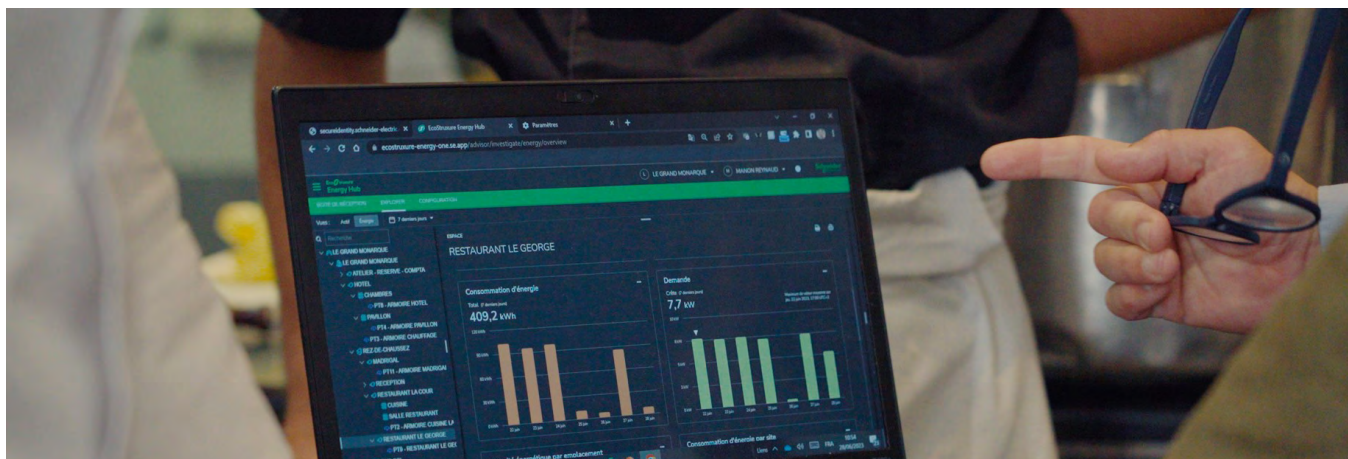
secureidentity.schneider-electr ×   EcoStruxure Energy Hub ×   Paramètres ×

ecostruxure-energy-one.se.app/advisor/investigate/energy/overview

EcoStruxure
Energy Hub

LE GRAND MONARQUE   MANON REYNAUD

BOITE DE RÉCEPTION   EXPLORER   CONFIGURATION

Vues: Actif   Energie   7 derniers jours

Recherche

LE GRAND MONARQUE
LE GRAND MONARQUE
ATELIER - RESERVE - COMPTA
PT8 - ARMOIRE HOTEL
HOTEL
CHAMBRES
PT8 - ARMOIRE HOTEL
PAVILLON
PT4 - ARMOIRE PAVILLON
PT3 - ARMOIRE CHAUFFAGE
REZ-DE-CHAUSSEZ
MADRIGAL
PT11 - ARMOIRE MADRIGAL
RECEPTION
RESTAURANT LA COUR
CUISINE
SALLE RESTAURANT
PT2 - ARMOIRE CUISINE
RESTAURANT LE GEORGE
PT9 - RESTAURANT LE GE

ESPACE
RESTAURANT LE GEORGE

Consommation d'énergie
Total · 7 derniers jours
409,2 kWh

Demande
Crête · 7 derniers jours
7,7 kW

Consommation d'énergie par site

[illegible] par emplacement

10:54
28/06/2023
FRA